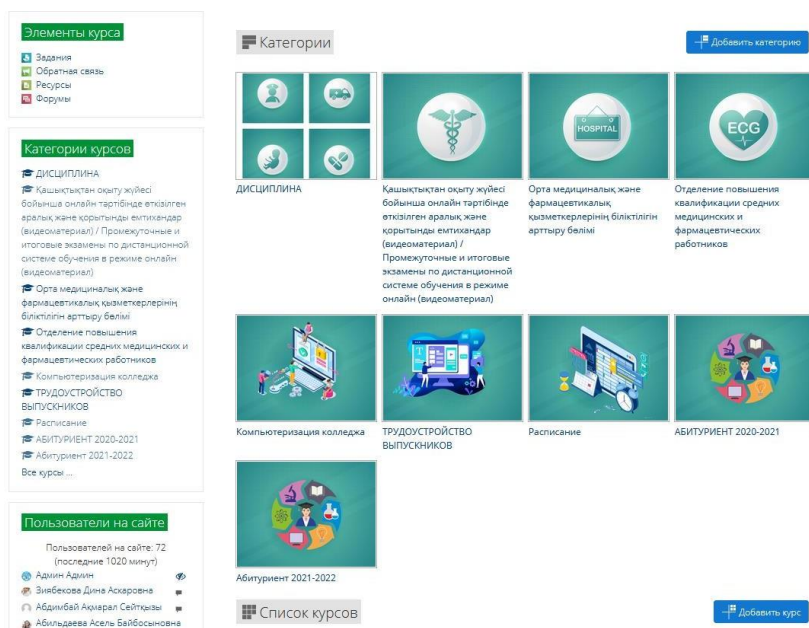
Элементы курса

Задания
Обратная связь
Ресурсы
Форумы

Категории курсов

ДИСЦИПЛИНА
Қашықтықтан оқыту жүйесі бойынша онлайн тәртібінде өткізілген аралық және қорытынды емтихандар (видеоматериал) / Промежуточные и итоговые экзамены по дистанционной системе обучения в режиме онлайн (видеоматериал)
Орта медициналық және фармацевтикалық қызметкерлерінің біліктілігін арттыру бөлімі
Отделение повышения квалификации средних медицинских и фармацевтических работников
Компьютеризация колледжа
ТРУДОУСТРОЙСТВО ВЫПУСКНИКОВ
Расписание
АБИТУРИЕНТ 2020-2021
Абитуриент 2021-2022
Все курсы ...

Пользователи на сайте

Пользователей на сайте: 72 (последние 1020 минут)
Админ Админ
Зиябекова Дина Аскаровна
Абдимбай Ақмарал Сейтқызы
Абильдаева Асель Байбосыновна

Категории

Добавить категорию

HOSPITAL

ECG

ДИСЦИПЛИНА

Қашықтықтан оқыту жүйесі бойынша онлайн тәртібінде өткізілген аралық және қорытынды емтихандар (видеоматериал) / Промежуточные и итоговые экзамены по дистанционной системе обучения в режиме онлайн (видеоматериал)

Орта медициналық және фармацевтикалық қызметкерлерінің біліктілігін арттыру бөлімі

Отделение повышения квалификации средних медицинских и фармацевтических работников

Компьютеризация колледжа

ТРУДОУСТРОЙСТВО ВЫПУСКНИКОВ

Расписание

АБИТУРИЕНТ 2020-2021

Абитуриент 2021-2022

Список курсов

Добавить курс